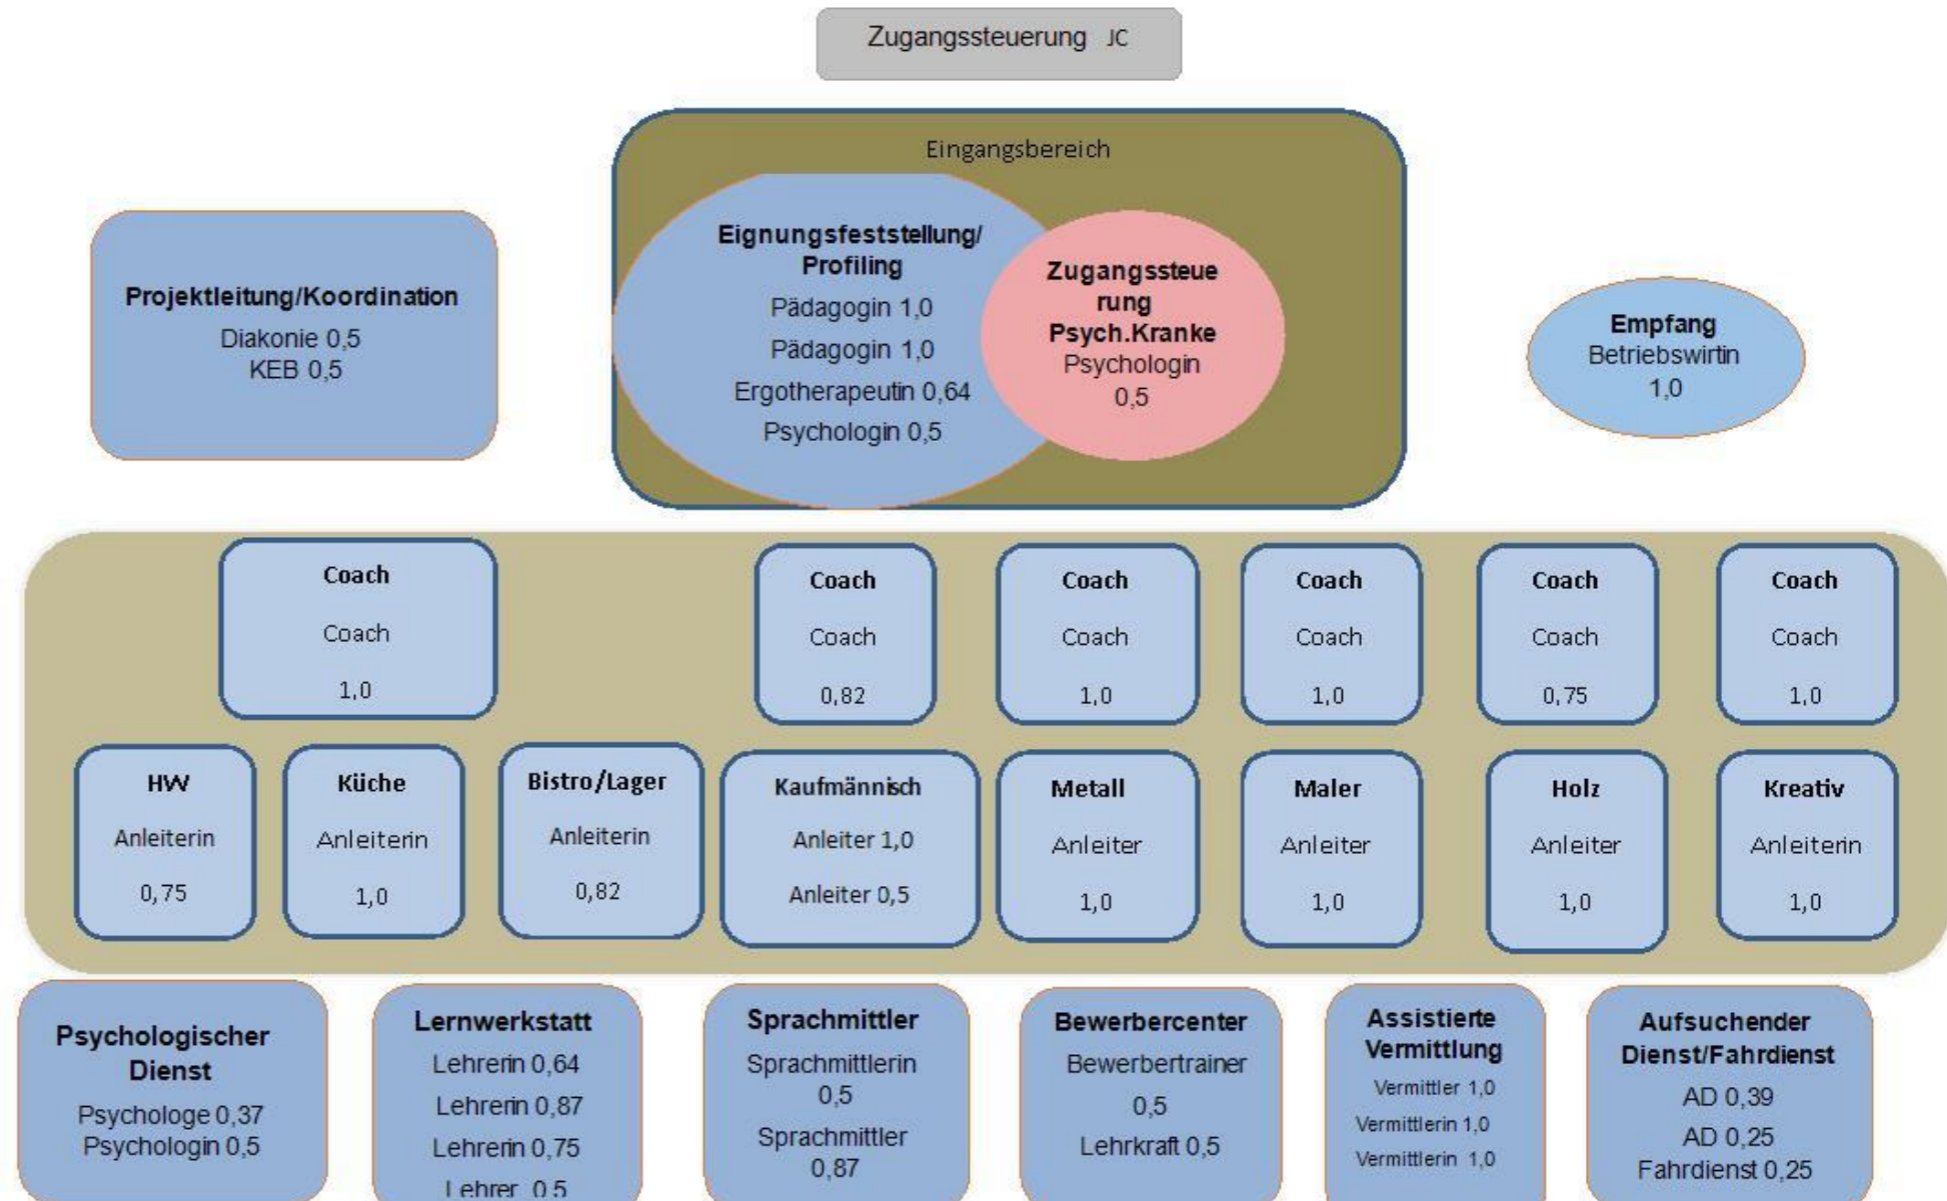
Zugangssteuerung JC

Eingangsbereich

Projektleitung/Koordination
Diakonie 0,5
KEB 0,5

Eignungsfeststellung/ Profiling
Pädagogin 1,0
Pädagogin 1,0
Ergotherapeutin 0,64
Psychologin 0,5

Zugangssteuerung Psych.Kranke
Psychologin 0,5

Empfang
Betriebswirtin
1,0

Coach
Coach
1,0

Coach
Coach
0,82

Coach
Coach
1,0

Coach
Coach
1,0

Coach
Coach
0,75

Coach
Coach
1,0

HW
Anleiterin
0,75

Küche
Anleiterin
1,0

Bistro/Lager
Anleiterin
0,82

Kaufmännisch
Anleiter 1,0
Anleiter 0,5

Metall
Anleiter
1,0

Maler
Anleiter
1,0

Holz
Anleiter
1,0

Kreativ
Anleiterin
1,0

Psychologischer Dienst
Psychologe 0,37
Psychologin 0,5

Lernwerkstatt
Lehrerin 0,64
Lehrerin 0,87
Lehrerin 0,75
Lehrer 0,5

Sprachmittler
Sprachmittlerin 0,5
Sprachmittler 0,87

Bewerbercenter
Bewerbertrainer 0,5
Lehrkraft 0,5

Assistierte Vermittlung
Vermittler 1,0
Vermittlerin 1,0
Vermittlerin 1,0

Aufsuchender Dienst/Fahrdienst
AD 0,39
AD 0,25
Fahrdienst 0,25